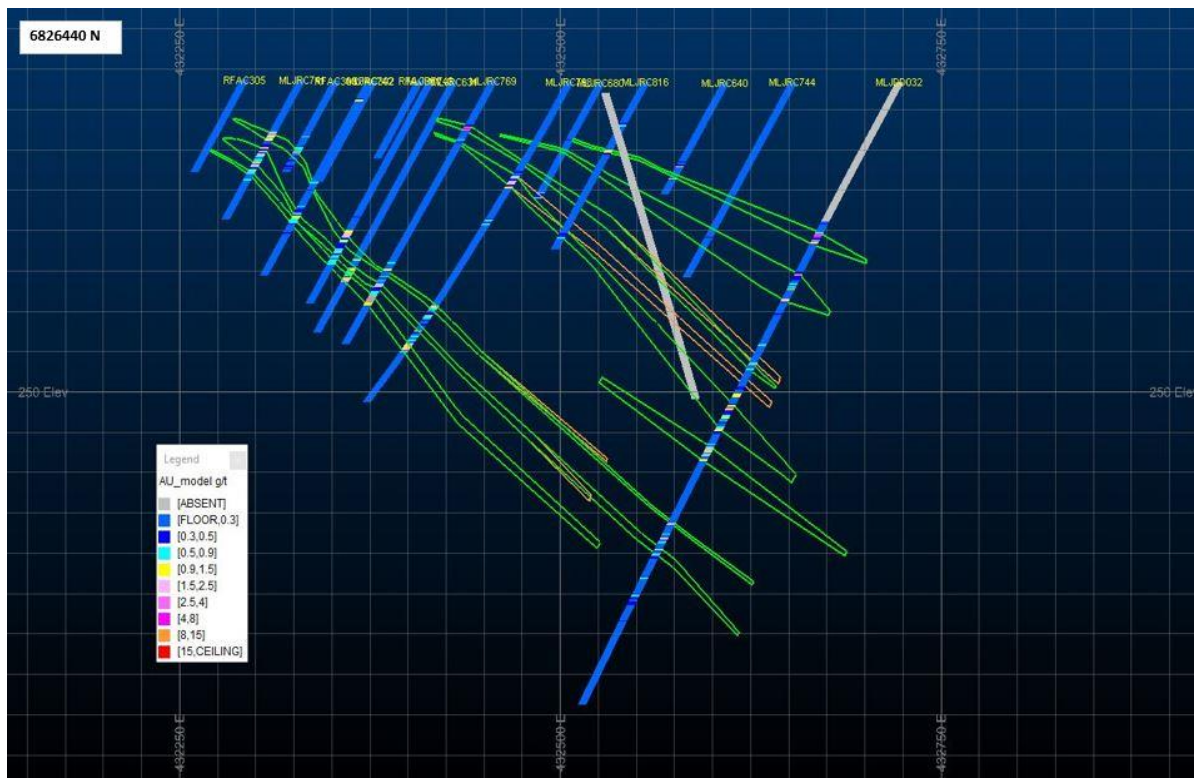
6826440 N

432250 E
432500 E
432750 E

RFAC305 MLJRC7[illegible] RFAC30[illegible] MLJRC742 RFAC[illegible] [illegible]RC63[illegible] MLJRC769 MLJRC7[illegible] MLJRC680 MLJRC816 MLJRC640 MLJRC744 MLJRD032

250 Elev
250 Elev

Legend
AU_model g/t
[ABSENT]
[FLOOR,0.3]
[0.3,0.5]
[0.5,0.9]
[0.9,1.5]
[1.5,2.5]
[2.5,4]
[4,8]
[8,15]
[15,CEILING]

432250 E
432500 E
432750 E